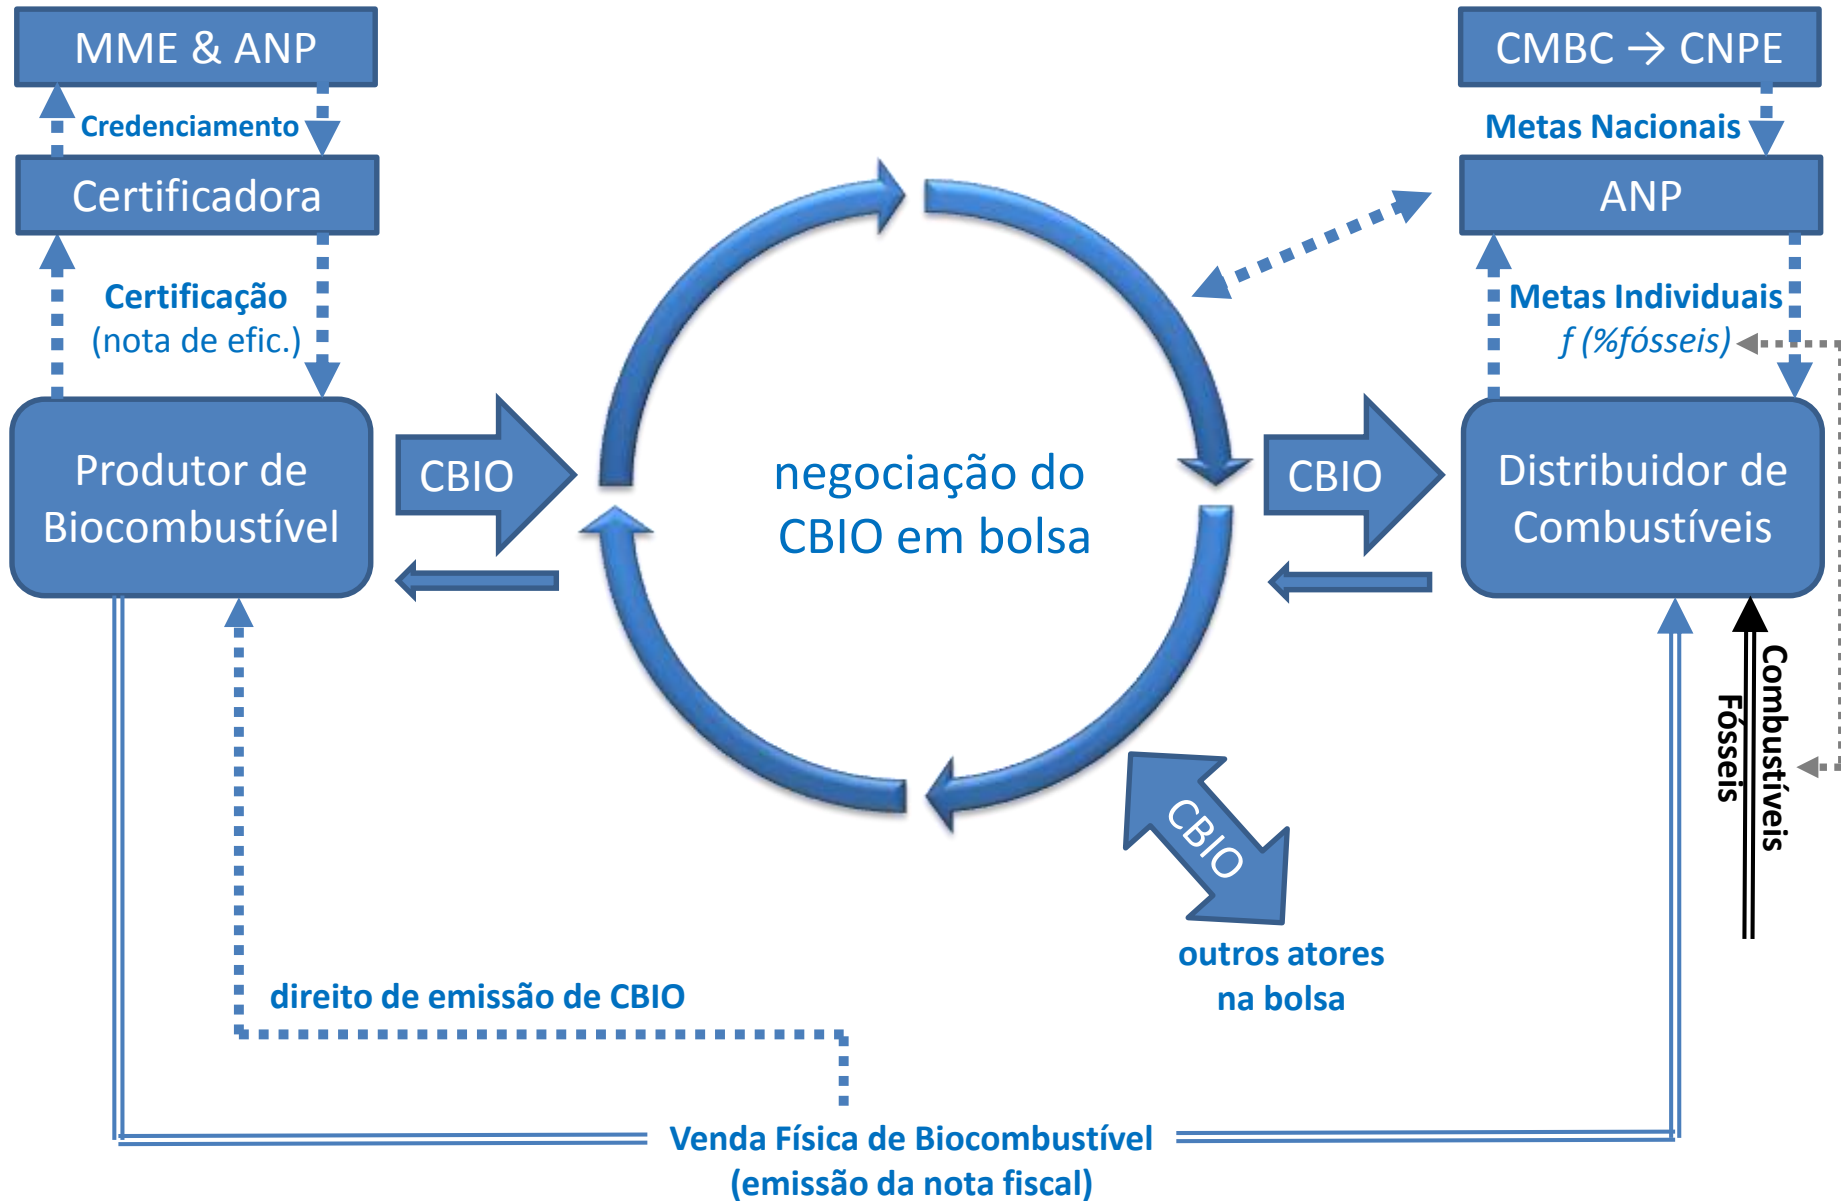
MME & ANP

Credenciamento

Certificadora

Certificação
(nota de efic.)

Produtor de Biocombustível

CBIO

negociação do CBIO em bolsa

CMBC → CNPE

Metas Nacionais

ANP

Metas Individuais
f (%fósseis)

CBIO

Distribuidor de Combustíveis

Combustíveis Fósseis

CBIO

outros atores na bolsa

direito de emissão de CBIO

Venda Física de Biocombustível
(emissão da nota fiscal)